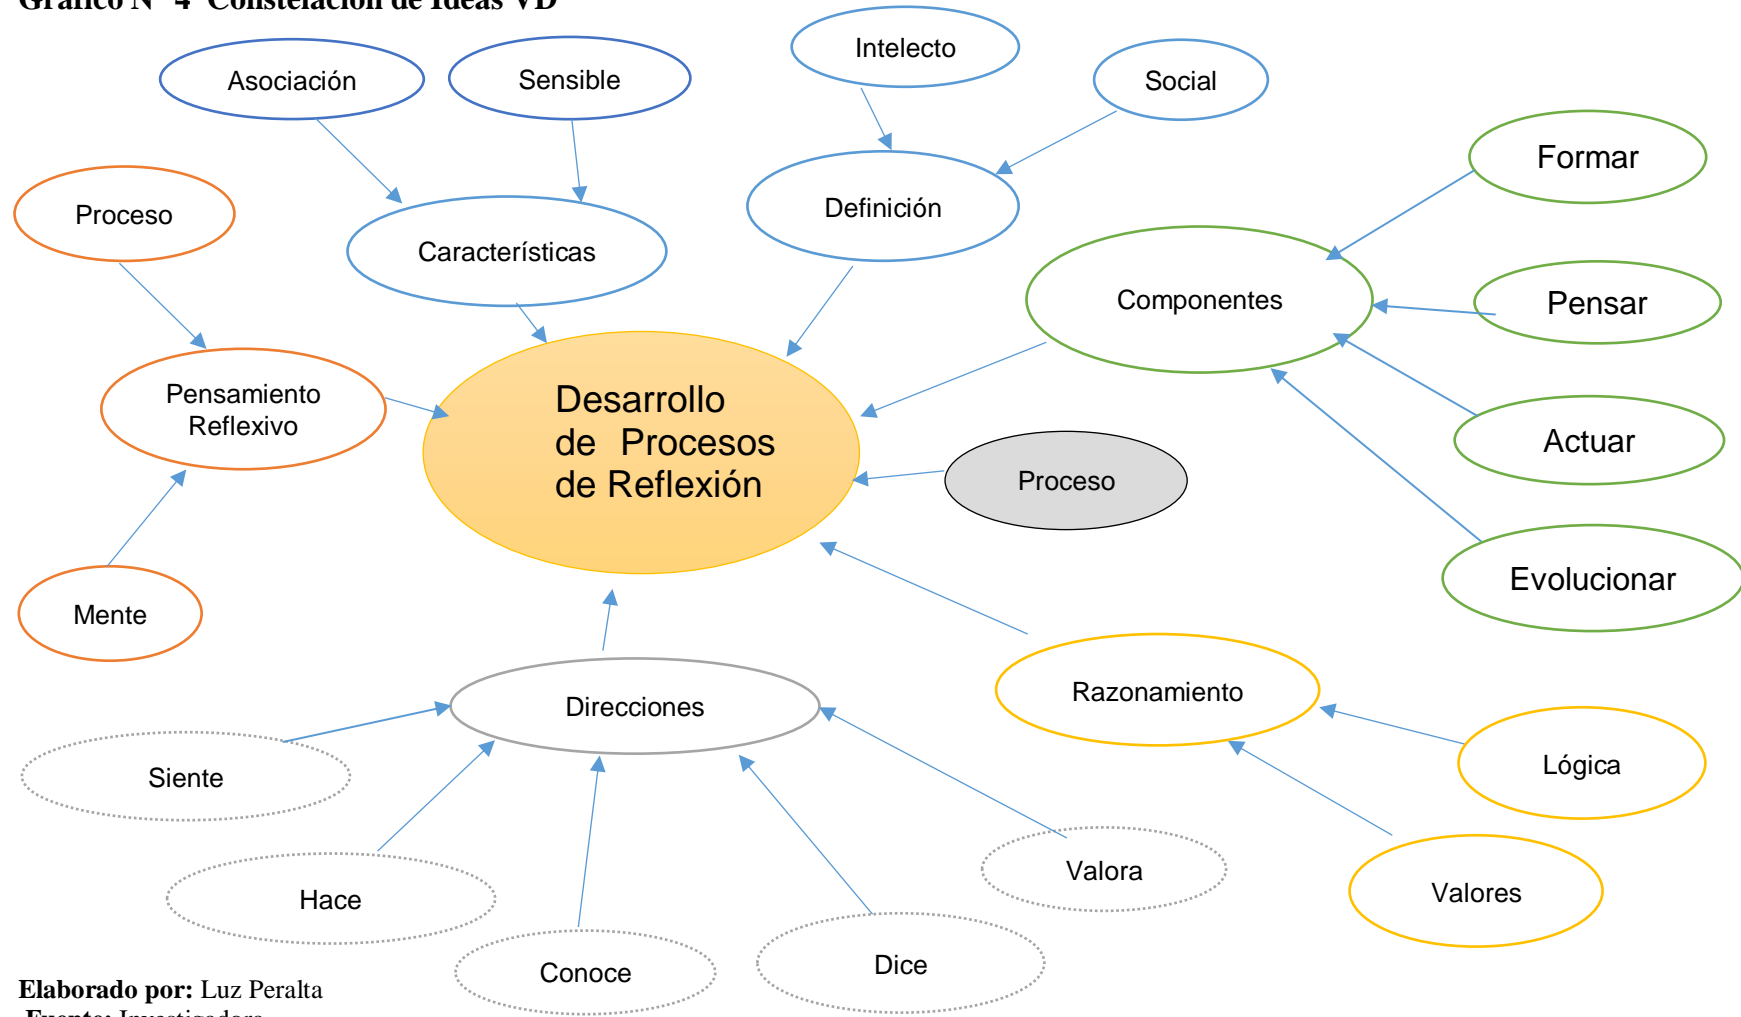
Gráfico N° 4 Constelación de Ideas VD

Asociación

Sensible

Intelecto

Social

Proceso

Características

Definición

Formar

Componentes

Pensar

Pensamiento Reflexivo

Desarrollo de Procesos de Reflexión

Actuar

Proceso

Evolucionar

Mente

Razonamiento

Direcciones

Lógica

Siente

Valora

Valores

Hace

Conoce

Dice

Elaborado por: Luz Peralta
Fuente: Investigadora